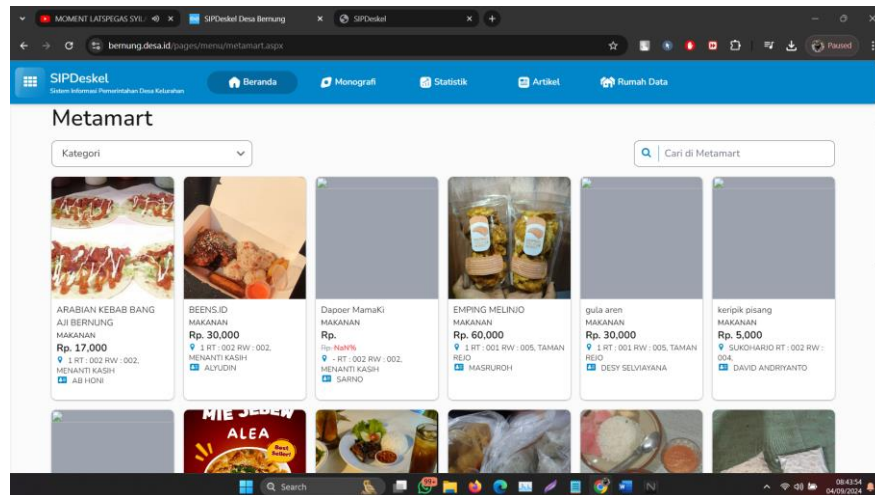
MOMENT LATSPEGAS SYIL
SIPDeskel Desa Bernung
SIPDeskel
bernung.desa.id/pages/menu/metamart.aspx
Paused

SIPDeskel
Sistem Informasi Pemerintahan Desa Kelurahan
Beranda
Monografi
Statistik
Artikel
Rumah Data

Metamart

Kategori
Cari di Metamart

ARABIAN KEBAB BANG AJI BERNUNG
MAKANAN
Rp. 17,000
1 RT : 002 RW : 002, MENANTI KASIH
AB HONI

BEENS.ID
MAKANAN
Rp. 30,000
1 RT : 002 RW : 002, MENANTI KASIH
ALYUDIN

Dapoer MamaKi
MAKANAN
Rp.
Rp. NaN%
- RT : 002 RW : 002, MENANTI KASIH
SARNO

EMPING MELINJO
MAKANAN
Rp. 60,000
1 RT : 001 RW : 005, TAMAN REJO
MASRUROH

gula aren
MAKANAN
Rp. 30,000
1 RT : 001 RW : 005, TAMAN REJO
DESY SELVIAYANA

keripik pisang
MAKANAN
Rp. 5,000
SUKOHARJO RT : 002 RW : 004,
DAVID ANDRIYANTO

MIE JEBEW
ALEA
Best Seller

Search
08:43:54
04/09/2024